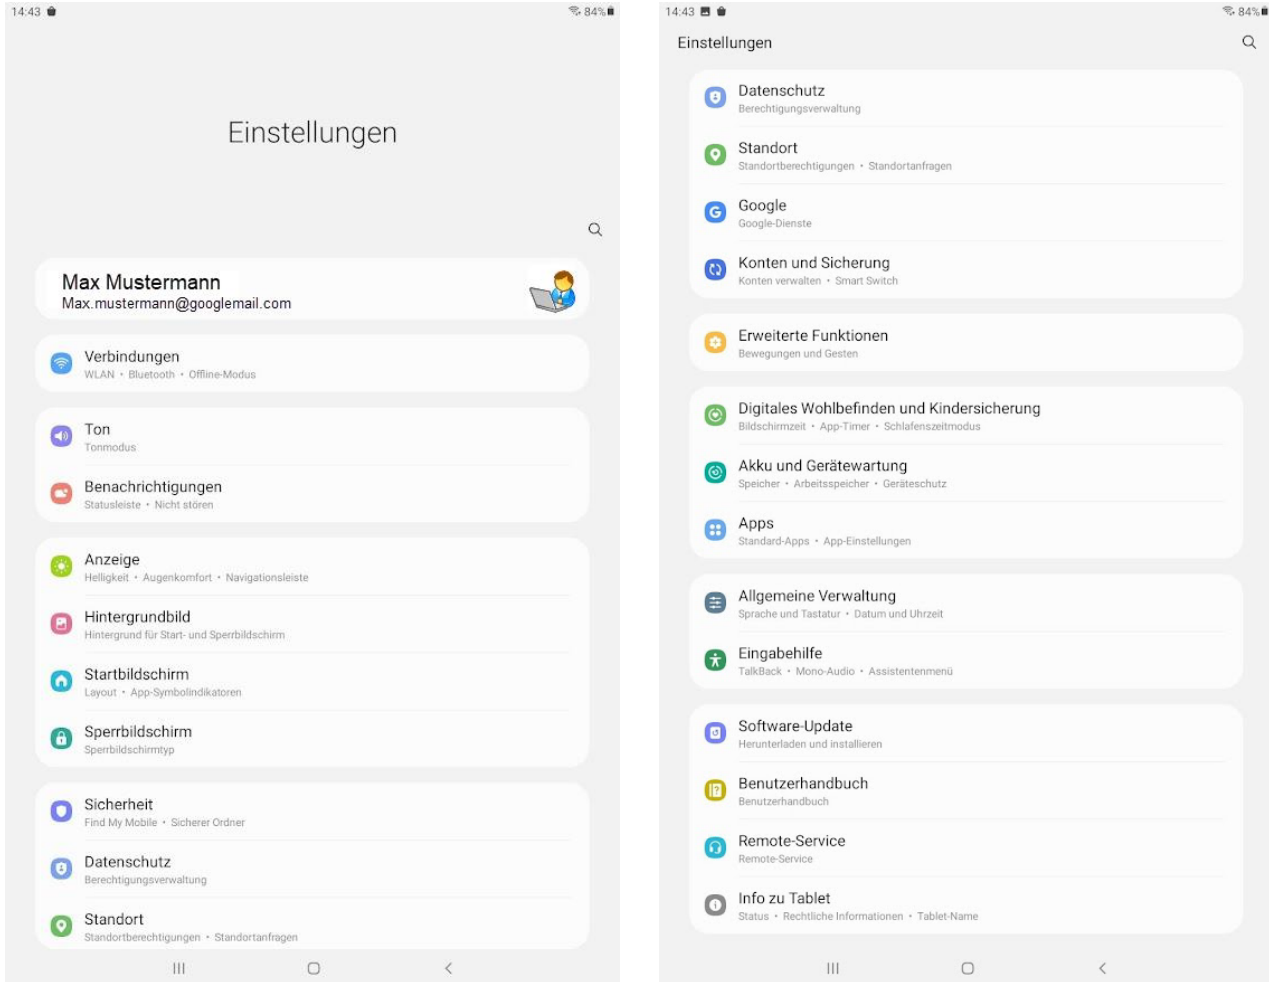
14:43
84%

Einstellungen

Max Mustermann
Max.mustermann@googlemail.com

Verbindungen
WLAN • Bluetooth • Offline-Modus

Ton
Tonmodus

Benachrichtigungen
Statusleiste • Nicht stören

Anzeige
Helligkeit • Augenkomfort • Navigationsleiste

Hintergrundbild
Hintergrund für Start- und Sperrbildschirm

Startbildschirm
Layout • App-Symbolindikatoren

Sperrbildschirm
Sperrbildschirmtyp

Sicherheit
Find My Mobile • Sicherer Ordner

Datenschutz
Berechtigungsverwaltung

Standort
Standortberechtigungen • Standortanfragen

14:43
84%

Einstellungen

Datenschutz
Berechtigungsverwaltung

Standort
Standortberechtigungen • Standortanfragen

Google
Google-Dienste

Konten und Sicherung
Konten verwalten • Smart Switch

Erweiterte Funktionen
Bewegungen und Gesten

Digitales Wohlbefinden und Kindersicherung
Bildschirmzeit • App-Timer • Schlafenszeitmodus

Akku und Gerätewartung
Speicher • Arbeitsspeicher • Geräteschutz

Apps
Standard-Apps • App-Einstellungen

Allgemeine Verwaltung
Sprache und Tastatur • Datum und Uhrzeit

Eingabehilfe
TalkBack • Mono-Audio • Assistentenmenü

Software-Update
Herunterladen und installieren

Benutzerhandbuch
Benutzerhandbuch

Remote-Service
Remote-Service

Info zu Tablet
Status • Rechtliche Informationen • Tablet-Name